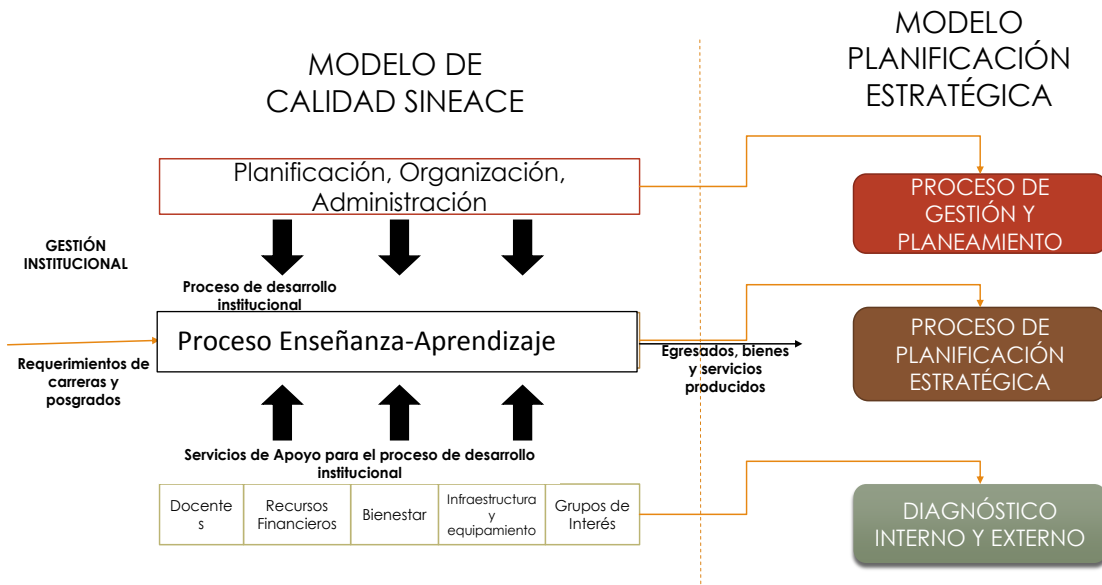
MODELO DE CALIDAD SINEACE

MODELO PLANIFICACIÓN ESTRATÉGICA

Planificación, Organización, Administración

GESTIÓN INSTITUCIONAL

Proceso de desarrollo institucional

Proceso Enseñanza-Aprendizaje

Requerimientos de carreras y posgrados

Egresados, bienes y servicios producidos

Servicios de Apoyo para el proceso de desarrollo institucional

| Docente s | Recursos Financieros | Bienestar | Infraestructura y equipamiento | Grupos de Interés |
|---|---|---|---|---|

PROCESO DE GESTIÓN Y PLANEAMIENTO

PROCESO DE PLANIFICACIÓN ESTRATÉGICA

DIAGNÓSTICO INTERNO Y EXTERNO